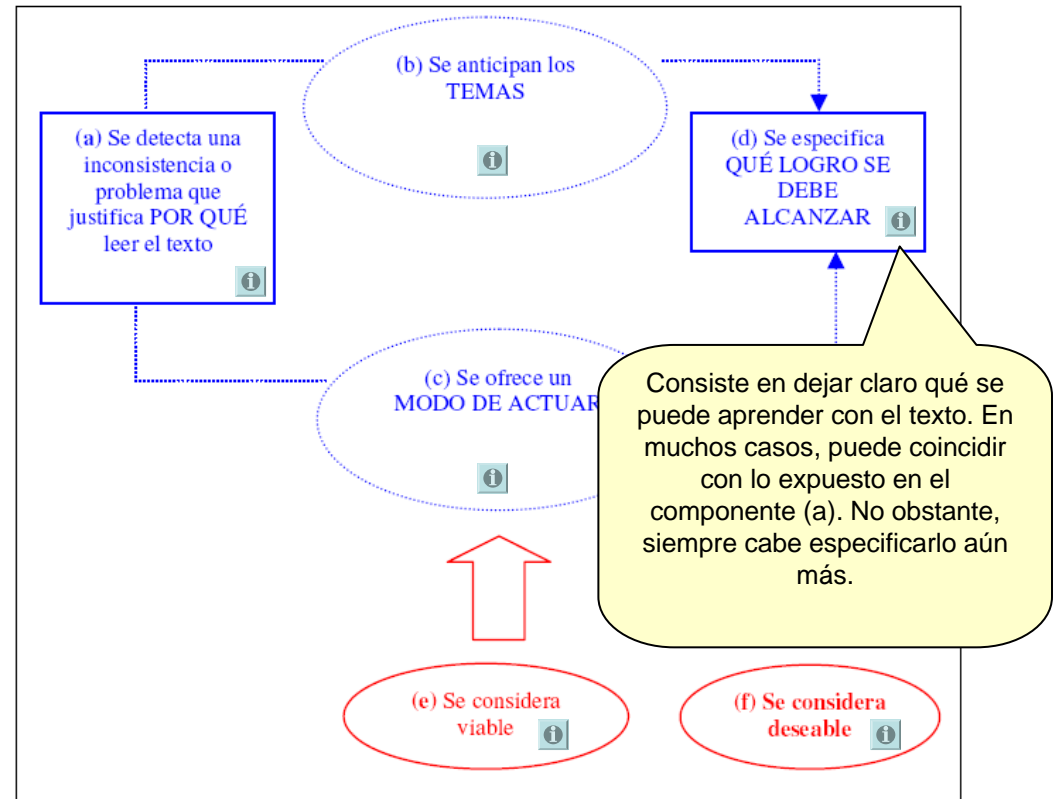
(b) Se anticipan los TEMAS

(a) Se detecta una inconsistencia o problema que justifica POR QUÉ leer el texto

(d) Se especifica QUÉ LOGRO SE DEBE ALCANZAR

(c) Se ofrece un MODO DE ACTUAR

Consiste en dejar claro qué se puede aprender con el texto. En muchos casos, puede coincidir con lo expuesto en el componente (a). No obstante, siempre cabe especificarlo aún más.

(e) Se considera viable

(f) Se considera deseable